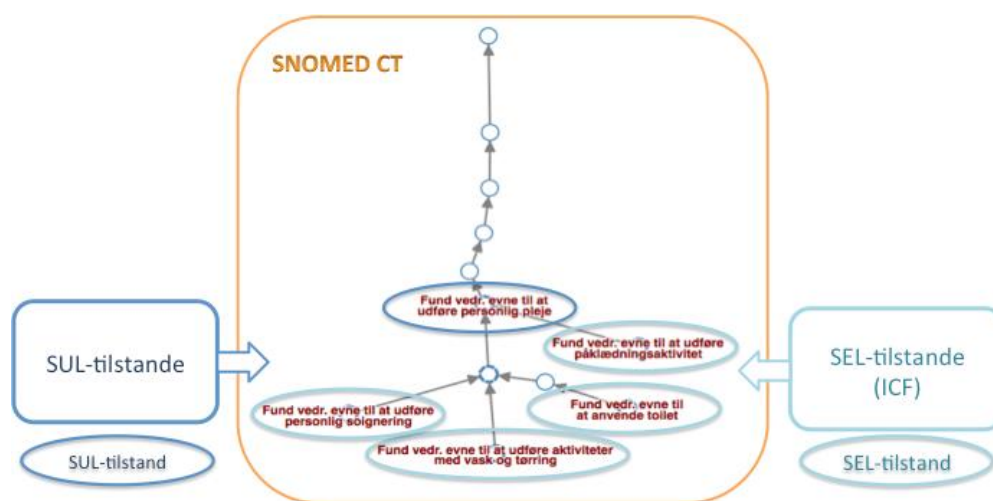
SNOMED CT

Fund vedr. evne til at udføre personlig pleje

Fund vedr. evne til at udføre påklædningsaktivitet

Fund vedr. evne til at anvende toilet

Fund vedr. evne til at udføre personlig soignering

Fund vedr. evne til at udføre aktiviteter med vask og tørring

SUL-tilstande

SUL-tilstand

SEL-tilstande (ICF)

SEL-tilstand